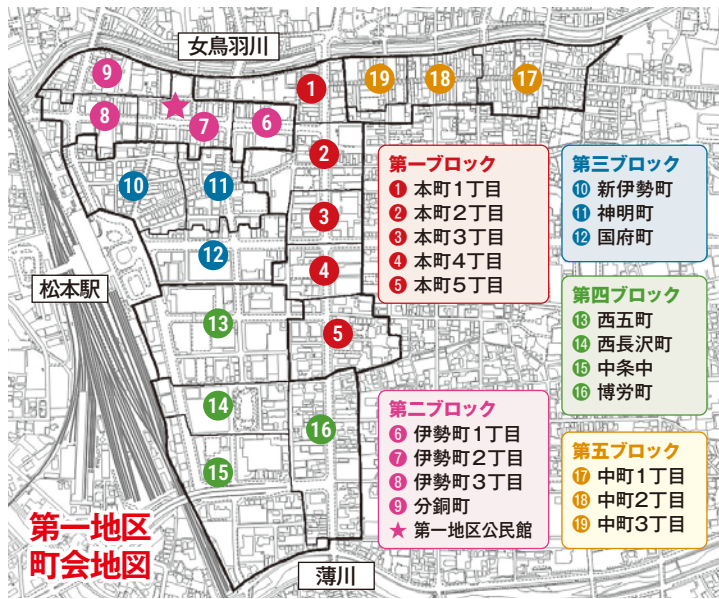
女鳥羽川

9
8
7
6
1
19
18
17
2
10
11
3
12
4
13
5
14
16
15

松本駅

第一ブロック
1 本町1丁目
2 本町2丁目
3 本町3丁目
4 本町4丁目
5 本町5丁目

第二ブロック
6 伊勢町1丁目
7 伊勢町2丁目
8 伊勢町3丁目
9 分銅町
★ 第一地区公民館

第三ブロック
10 新伊勢町
11 神明町
12 国府町

第四ブロック
13 西五町
14 西長沢町
15 中条中
16 博労町

第五ブロック
17 中町1丁目
18 中町2丁目
19 中町3丁目

第一地区
町会地図

薄川